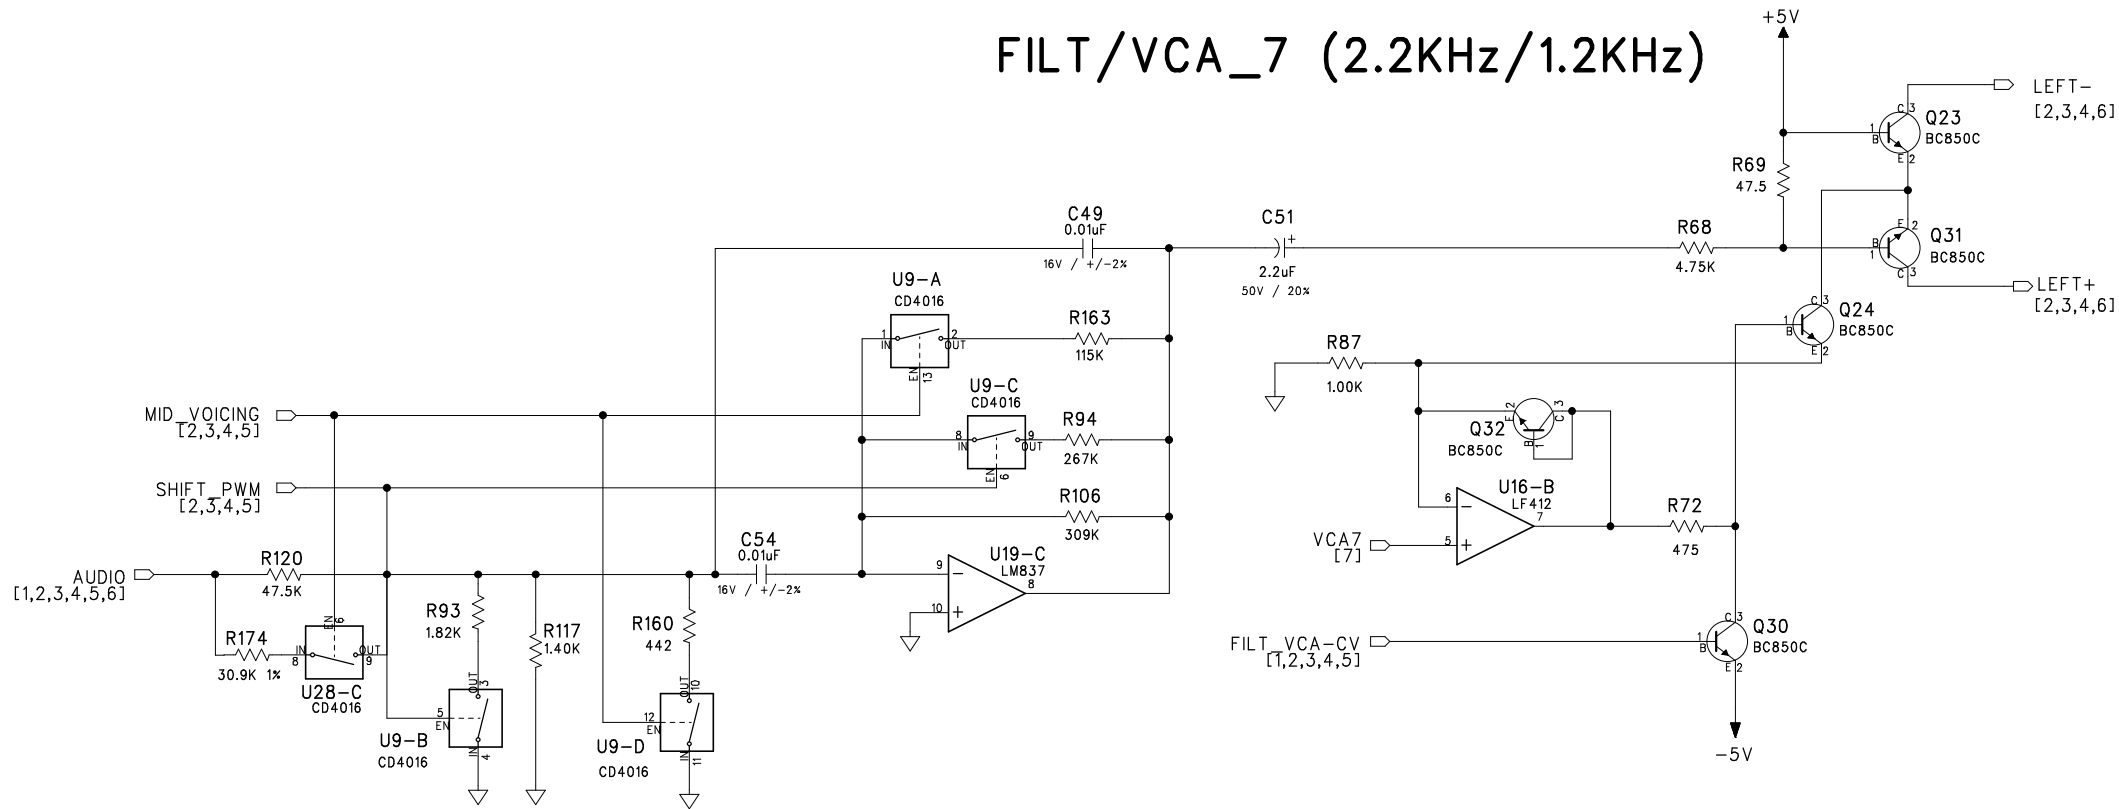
FILT/VCA_7 (2.2KHz/1.2KHz)

+5V

LEFT-
[2,3,4,6]

Q23
BC850C

R69
47.5

C49
0.01uF
16V / +/-2%

C51
2.2uF
50V / 20%

R68
4.75K

Q31
BC850C

LEFT+
[2,3,4,6]

U9-A
CD4016

R163
115K

Q24
BC850C

R87
1.00K

U9-C
CD4016

R94
267K

Q32
BC850C

MID_VOICING
[2,3,4,5]

SHIFT_PWM
[2,3,4,5]

R106
309K

U16-B
LF412

R72
475

VCA7
[7]

AUDIO
[1,2,3,4,5,6]

R120
47.5K

C54
0.01uF
16V / +/-2%

U19-C
LM837

R174
30.9K 1%

U28-C
CD4016

R93
1.82K

R117
1.40K

R160
442

FILT_VCA-CV
[1,2,3,4,5]

Q30
BC850C

U9-B
CD4016

U9-D
CD4016

-5V